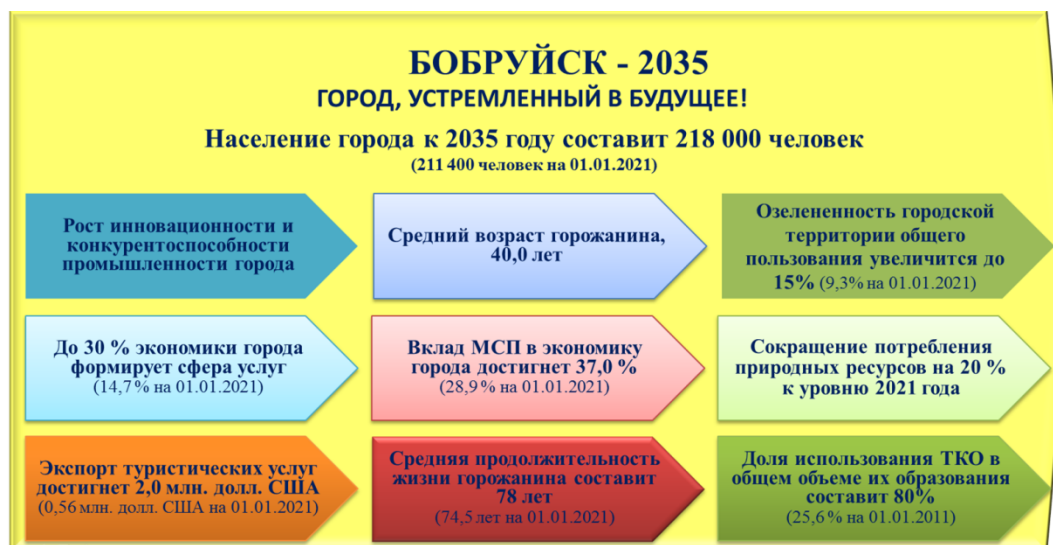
БОБРУЙСК - 2035

ГОРОД, УСТРЕМЛЕННЫЙ В БУДУЩЕЕ!

Население города к 2035 году составит 218 000 человек
(211 400 человек на 01.01.2021)

Рост инновационности и конкурентоспособности промышленности города

Средний возраст горожанина, 40,0 лет

Озелененность городской территории общего пользования увеличится до 15% (9,3% на 01.01.2021)

До 30 % экономики города формирует сфера услуг (14,7% на 01.01.2021)

Вклад МСП в экономику города достигнет 37,0 % (28,9% на 01.01.2021)

Сокращение потребления природных ресурсов на 20 % к уровню 2021 года

Экспорт туристических услуг достигнет 2,0 млн. долл. США (0,56 млн. долл. США на 01.01.2021)

Средняя продолжительность жизни горожанина составит 78 лет (74,5 лет на 01.01.2021)

Доля использования ТКО в общем объеме их образования составит 80% (25,6% на 01.01.2011)